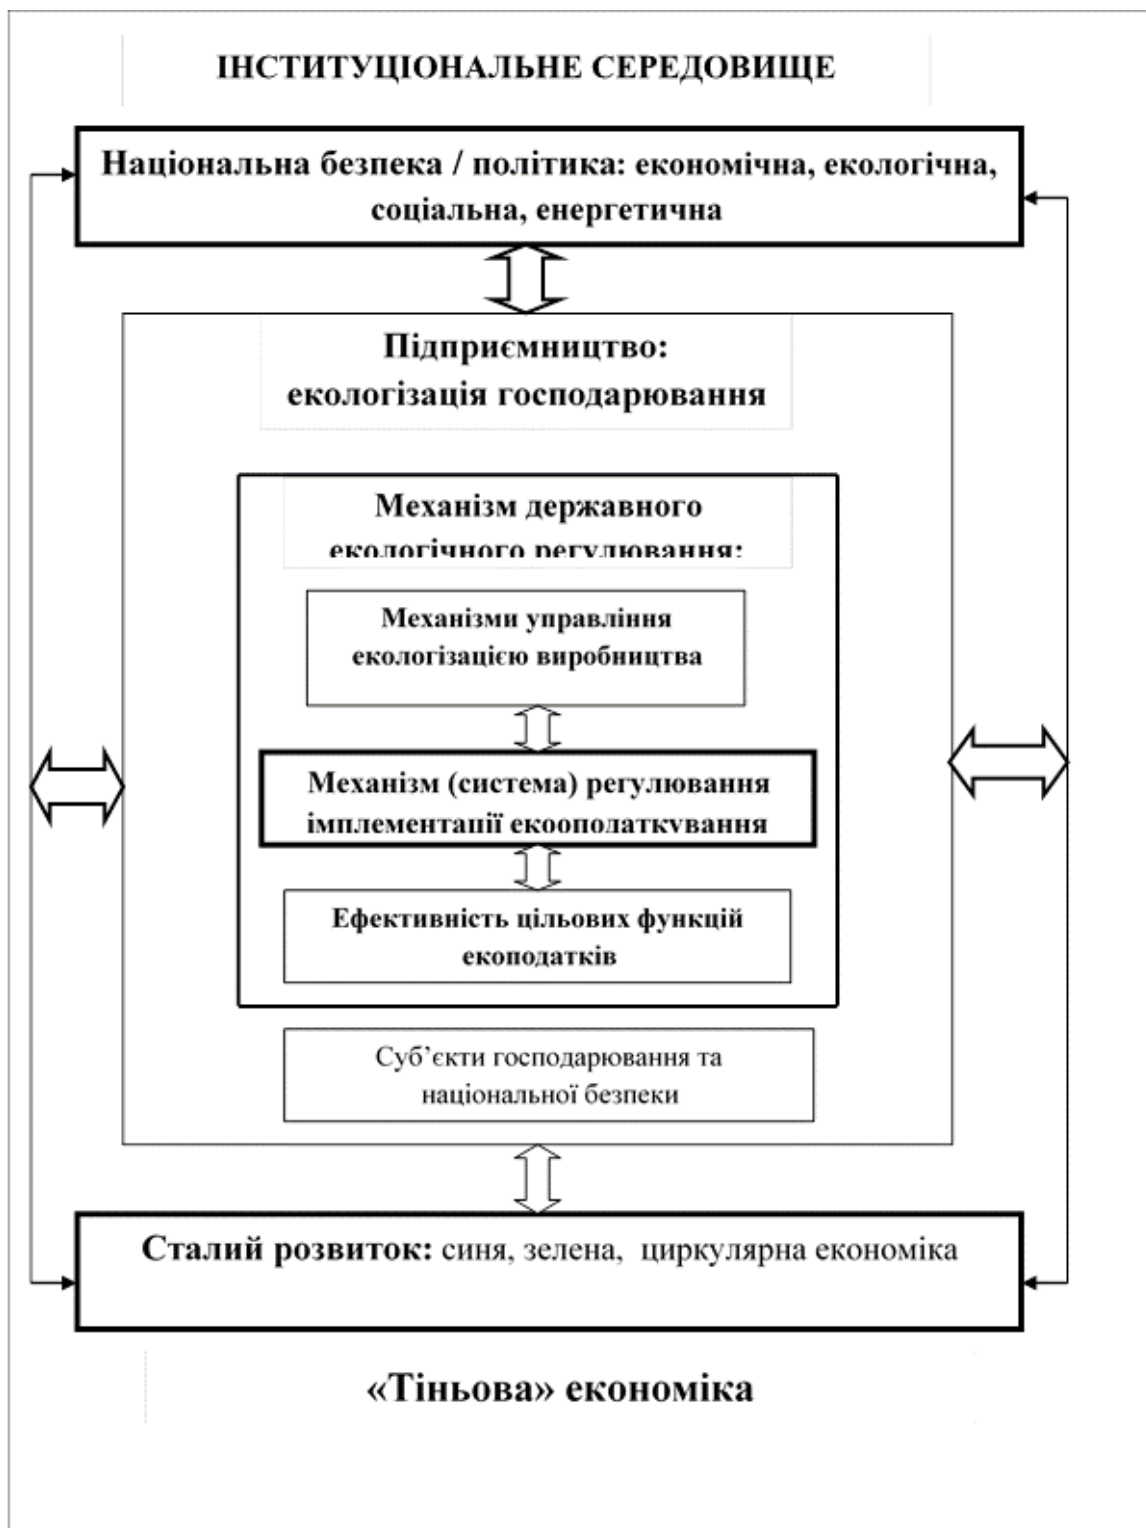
ІНСТИТУЦІОНАЛЬНЕ СЕРЕДОВИЩЕ

Національна безпека / політика: економічна, екологічна, соціальна, енергетична

Підприємництво: екологізація господарювання

Механізм державного екологічного регулювання:

Механізми управління екологізацією виробництва

Механізм (система) регулювання імплементації екооподаткування

Ефективність цільових функцій екоподатків

Суб'єкти господарювання та національної безпеки

Сталий розвиток: синя, зелена, циркулярна економіка

«Тіньова» економіка